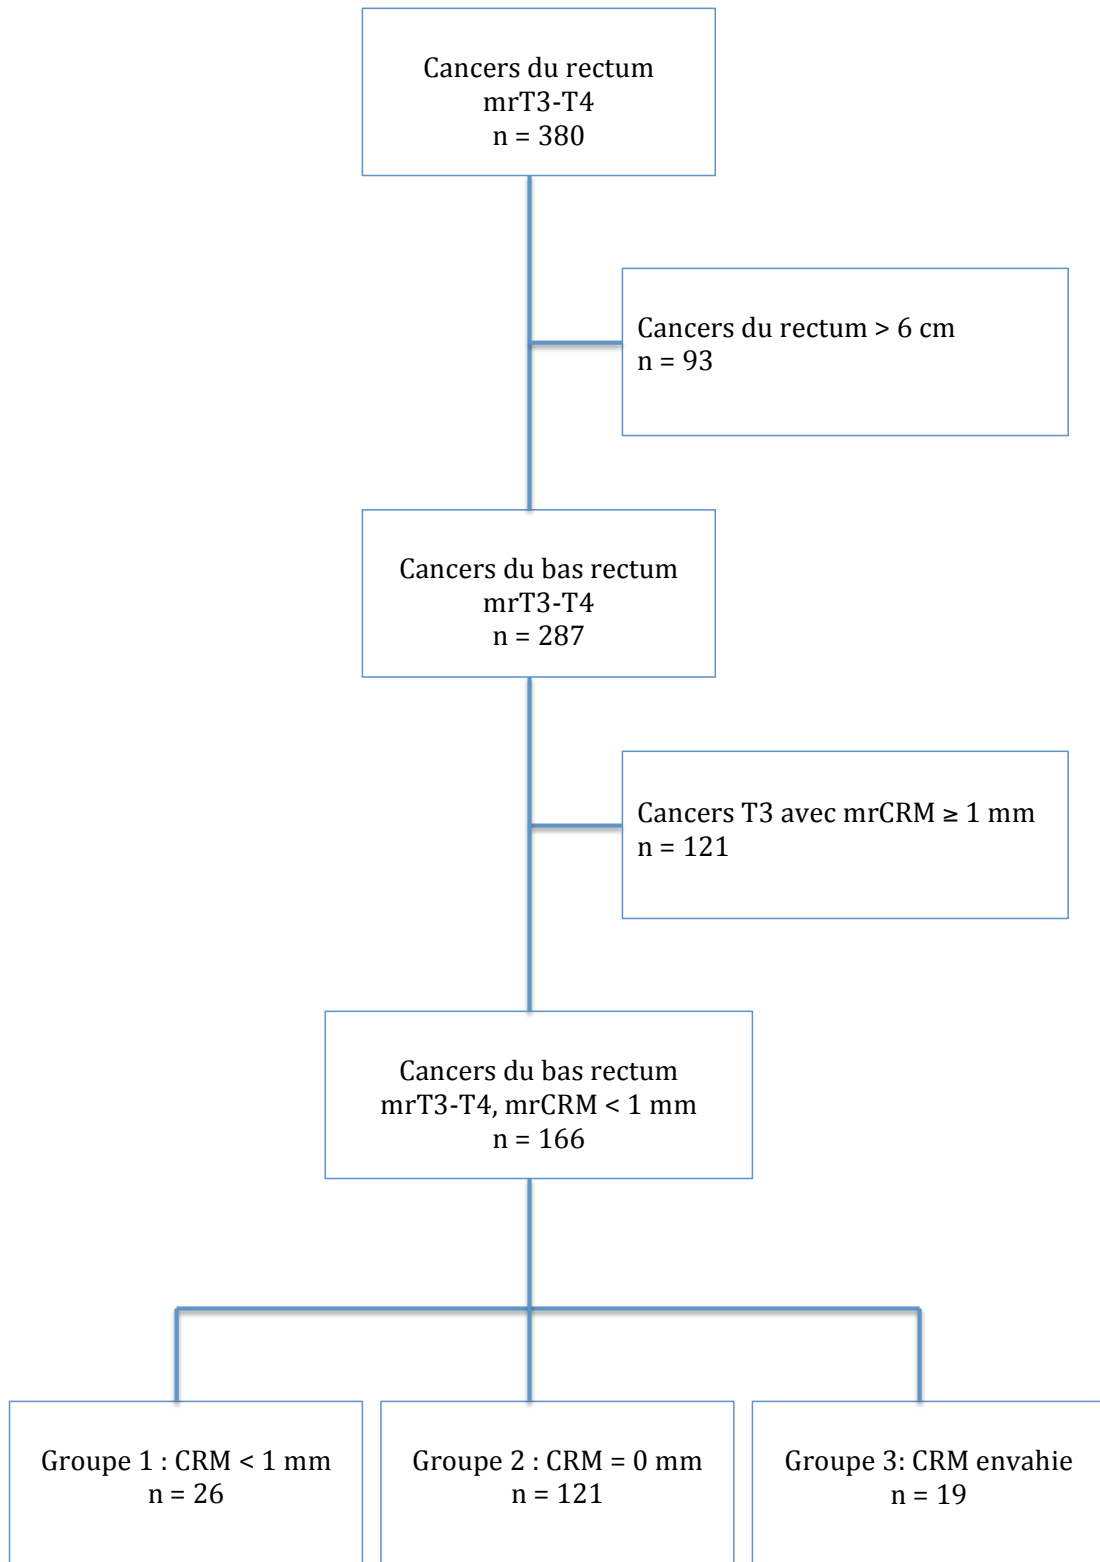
Cancers du rectum
mrT3-T4
n = 380

Cancers du rectum > 6 cm
n = 93

Cancers du bas rectum
mrT3-T4
n = 287

Cancers T3 avec mrCRM ≥ 1 mm
n = 121

Cancers du bas rectum
mrT3-T4, mrCRM < 1 mm
n = 166

Groupe 1 : CRM < 1 mm
n = 26

Groupe 2 : CRM = 0 mm
n = 121

Groupe 3: CRM envahie
n = 19